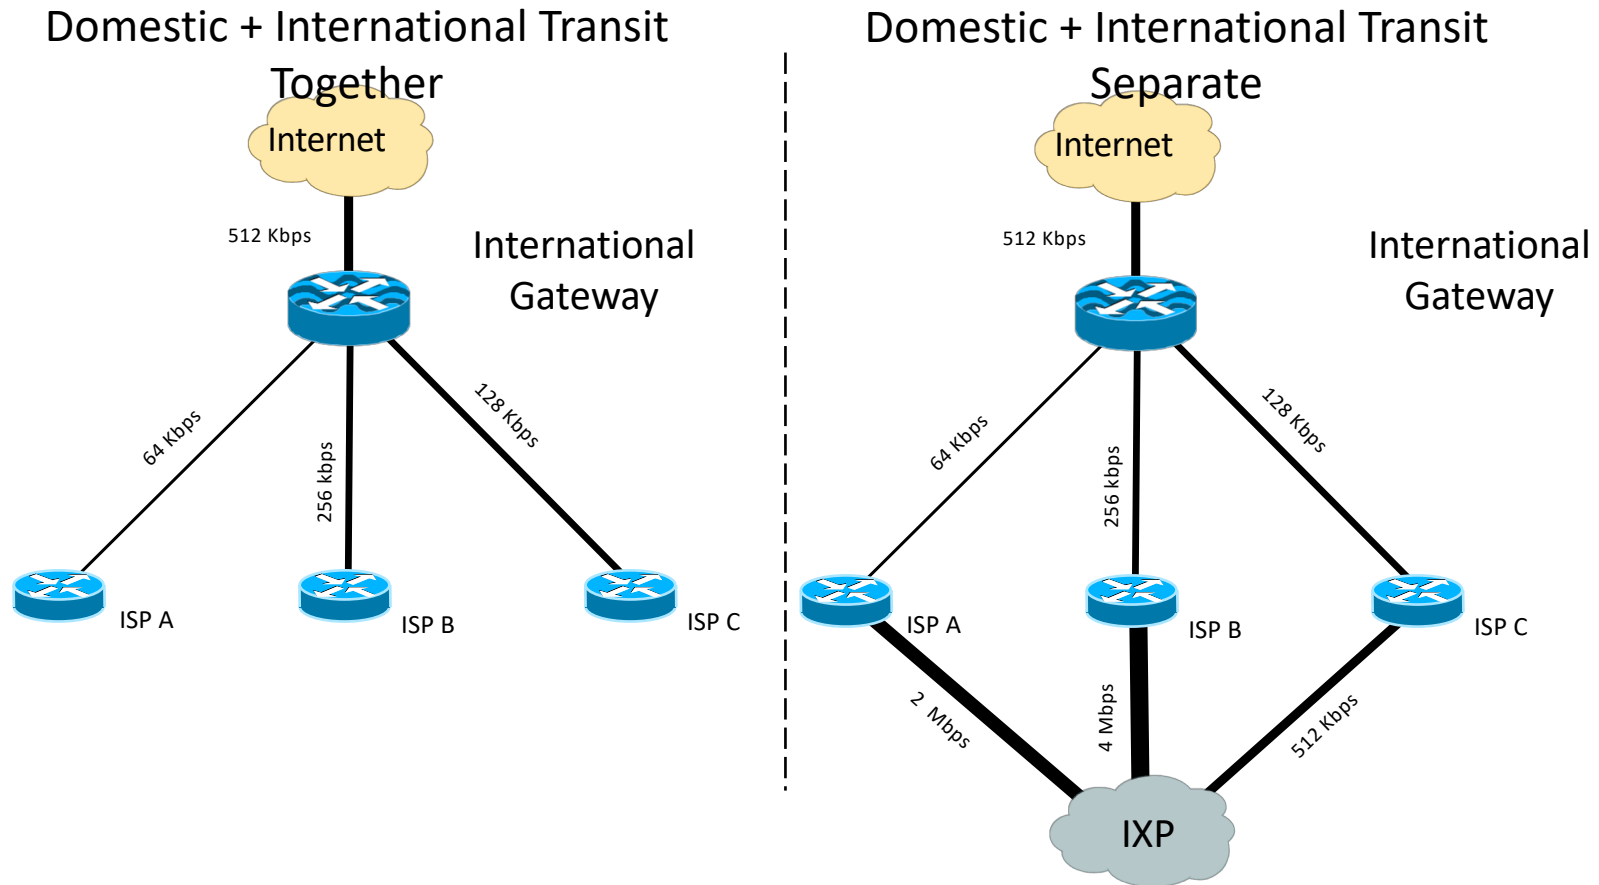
Domestic + International Transit Together

Internet

512 Kbps

International Gateway

64 Kbps

256 kbps

128 Kbps

ISP A

ISP B

ISP C

Domestic + International Transit Separate

Internet

512 Kbps

International Gateway

64 Kbps

256 kbps

128 Kbps

ISP A

ISP B

ISP C

2 Mbps

4 Mbps

512 Kbps

IXP